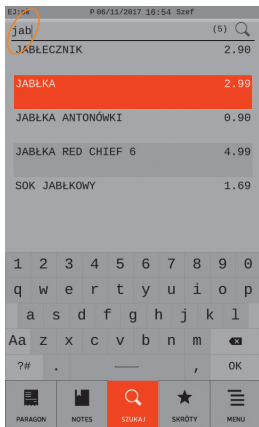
EJ P 06/11/2017 16:54 Szef

jab (5)

JABŁECZNIK 2.90

JABŁKA 2.99

JABŁKA ANTONÓWKI 0.90

JABŁKA RED CHIEF 6 4.99

SOK JABŁKOWY 1.69

1 2 3 4 5 6 7 8 9 0
q w e r t y u i o p
a s d f g h j k l
Aa z x c v b n m
?# .

PARAGON NOTES SZUKAJ SKRÓTY MENU